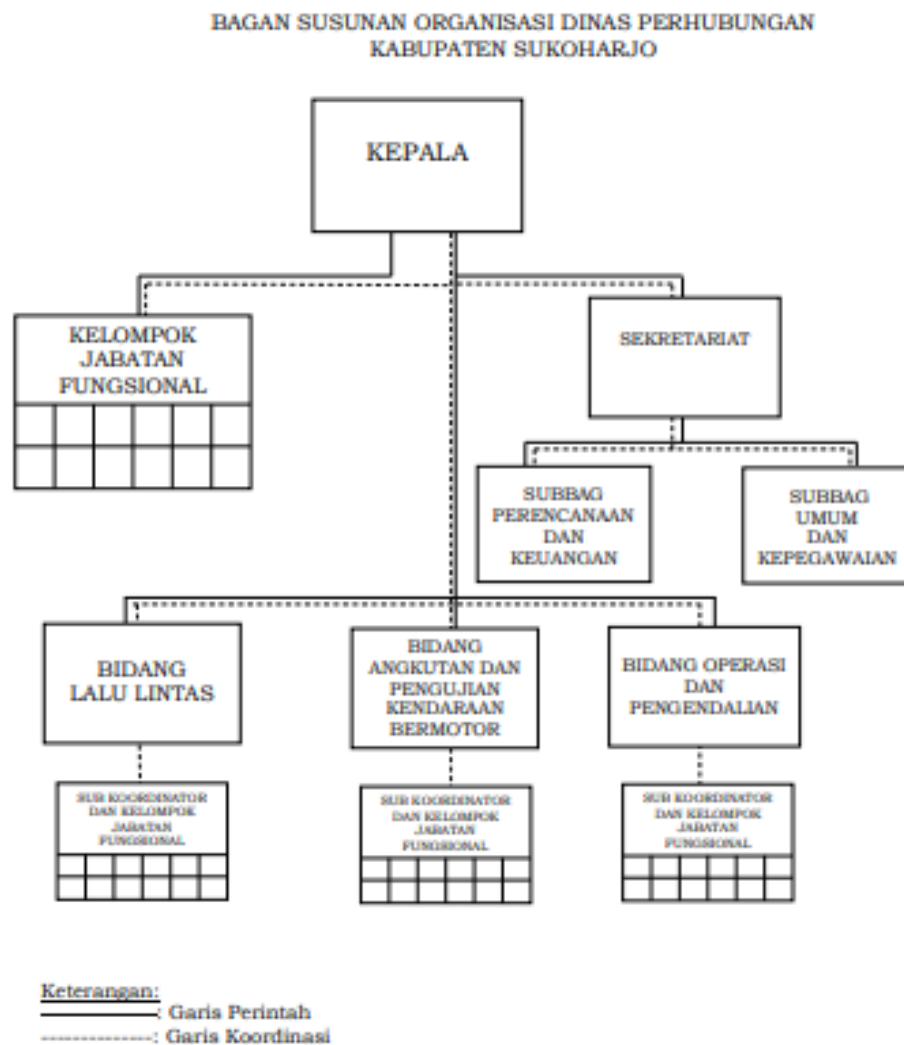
BAGAN SUSUNAN ORGANISASI DINAS PERHUBUNGAN
KABUPATEN SUKOHARJO

KEPALA

KELOMPOK JABATAN FUNGSIONAL

SEKRETARIAT

SUBBAG PERENCANAAN DAN KEUANGAN

SUBBAG UMUM DAN KEPEGAWAIAN

BIDANG LALU LINTAS

BIDANG ANGKUTAN DAN PENGUJIAN KENDARAAN BERMOTOR

BIDANG OPERASI DAN PENGENDALIAN

SUB KOORDINATOR DAN KELOMPOK JABATAN FUNGSIONAL

SUB KOORDINATOR DAN KELOMPOK JABATAN FUNGSIONAL

SUB KOORDINATOR DAN KELOMPOK JABATAN FUNGSIONAL

Keterangan:
: Garis Perintah
: Garis Koordinasi